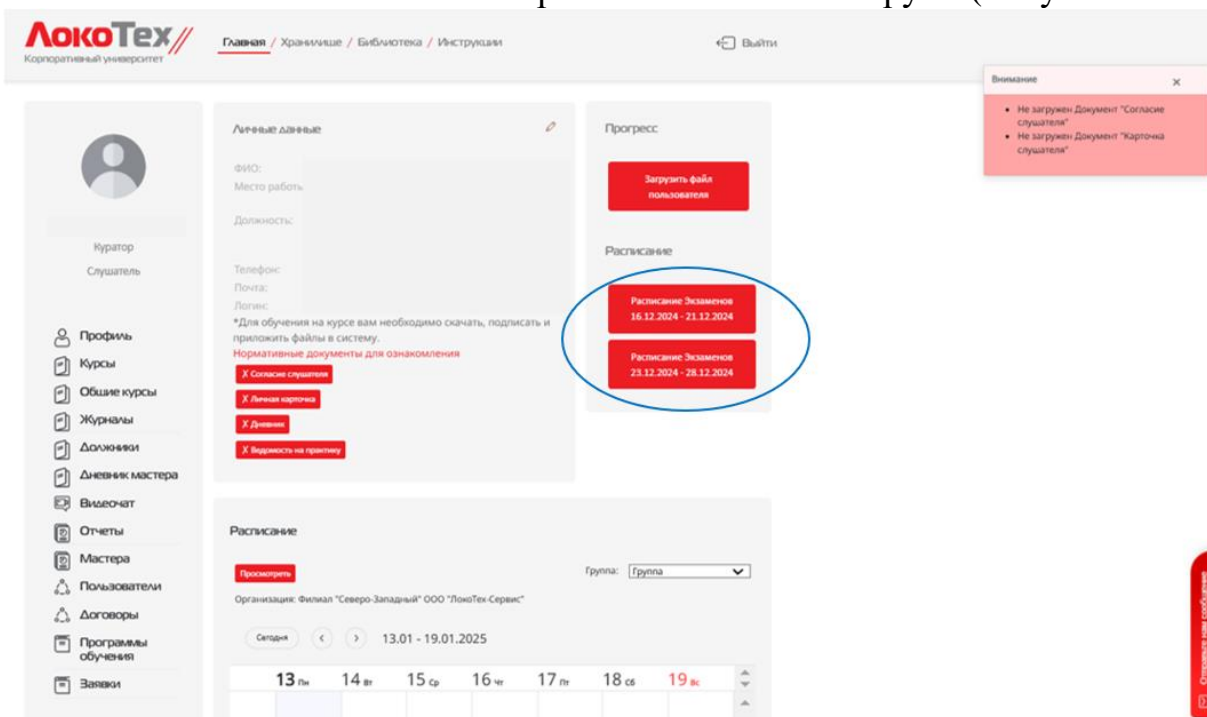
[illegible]

ЛокоТех
Корпоративный университет

Главная / Хранилище / Библиотека / Инструкции

Выйти

Внимание ×
• Не загружен Документ "Согласие слушателя"
• Не загружен Документ "Карточка слушателя"

Куратор
Слушатель

Профиль
Курсы
Общие курсы
Журналы
Должники
Дневник мастера
Видеочат
Отчеты
Мастера
Пользователи
Договоры
Программы обучения
Заявки

Личные данные

ФИО:
Место работы
Должность:
Телефон:
Почта:
Логин:

*Для обучения на курсе вам необходимо скачать, подписать и приложить файлы в систему.
Нормативные документы для ознакомления

Х Согласие слушателя
Х Личная карточка
Х Дневник
Х Ведомость на практику

Прогресс

Загрузить файл пользователя

Расписание

Расписание Экзаменов 16.12.2024 - 21.12.2024
Расписание Экзаменов 23.12.2024 - 28.12.2024

Расписание

Просмотреть

Группа: Группа

Организация: Филиал "Северо-Западный" ООО "ЛокоТех-Сервис"

Сегодня < > 13.01 - 19.01.2025

| 13 Пн | 14 Вт | 15 Ср | 16 Чт | 17 Пт | 18 Сб | 19 Вс |
|---|---|---|---|---|---|---|

Отправить нам сообщение